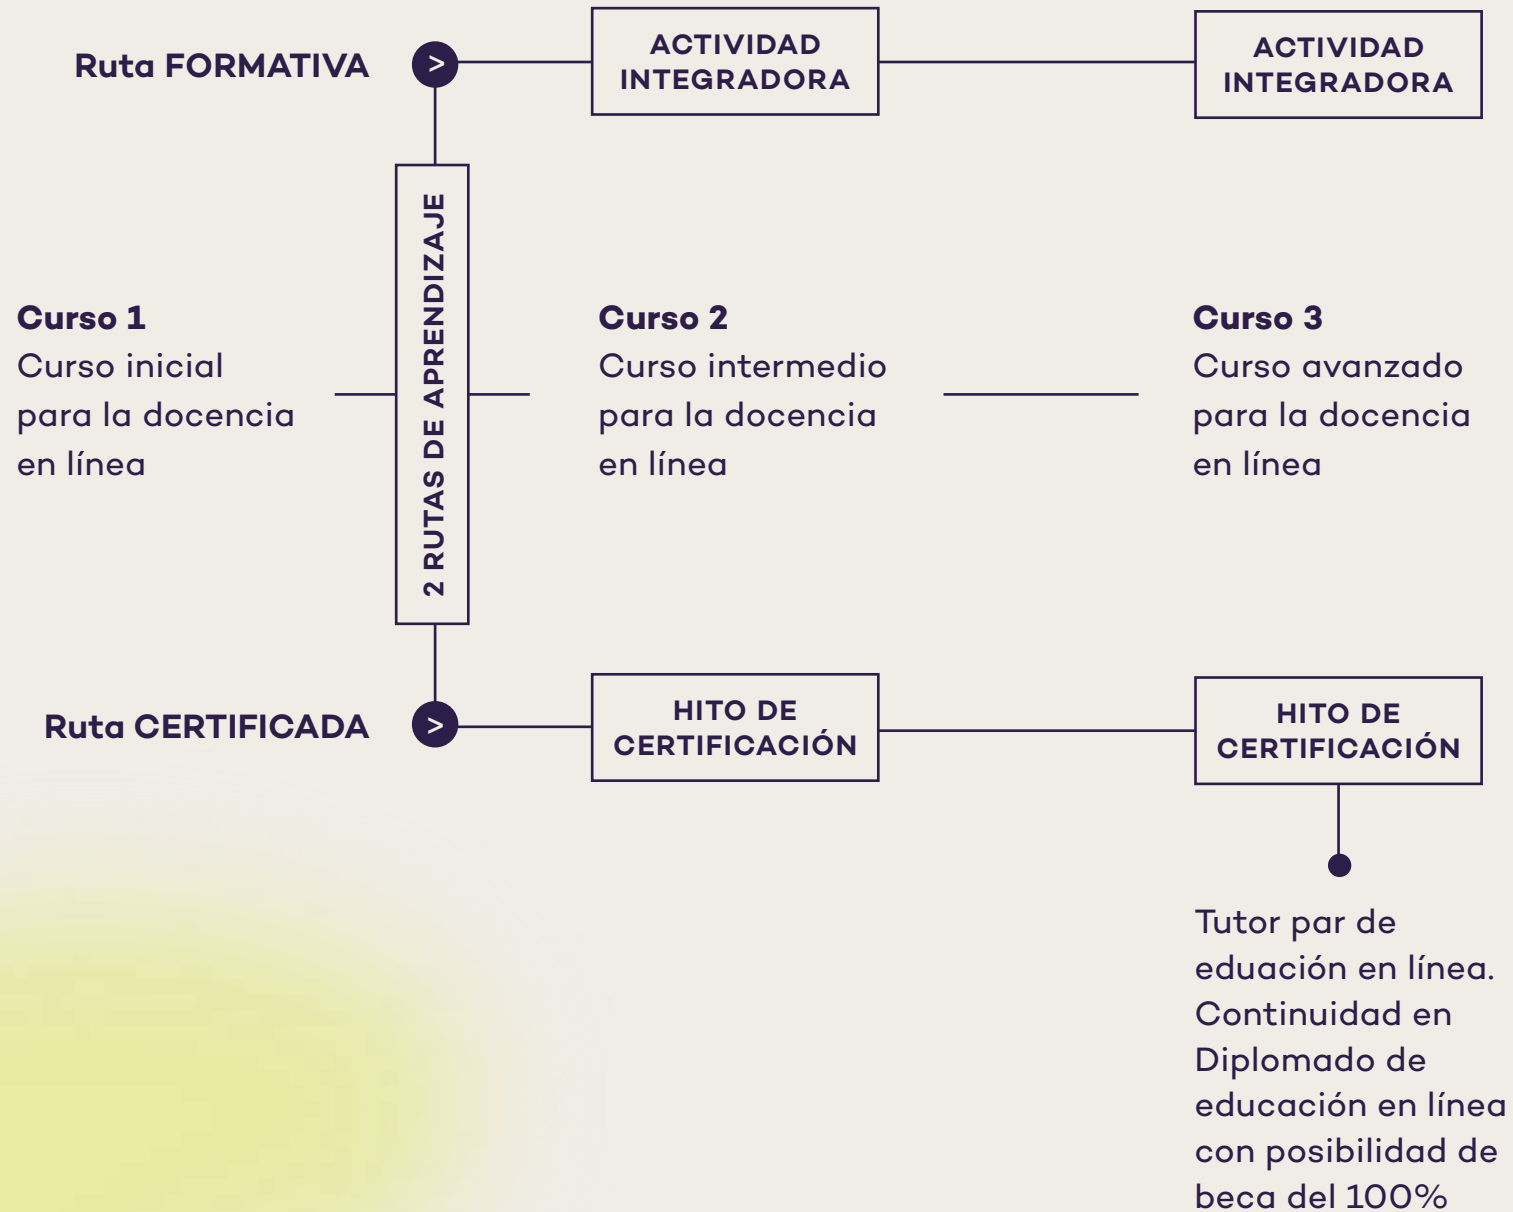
Ruta FORMATIVA

ACTIVIDAD INTEGRADORA

ACTIVIDAD INTEGRADORA

2 RUTAS DE APRENDIZAJE

Curso 1
Curso inicial para la docencia en línea

Curso 2
Curso intermedio para la docencia en línea

Curso 3
Curso avanzado para la docencia en línea

Ruta CERTIFICADA

HITO DE CERTIFICACIÓN

HITO DE CERTIFICACIÓN

Tutor par de eduación en línea. Continuidad en Diplomado de educación en línea con posibilidad de beca del 100%